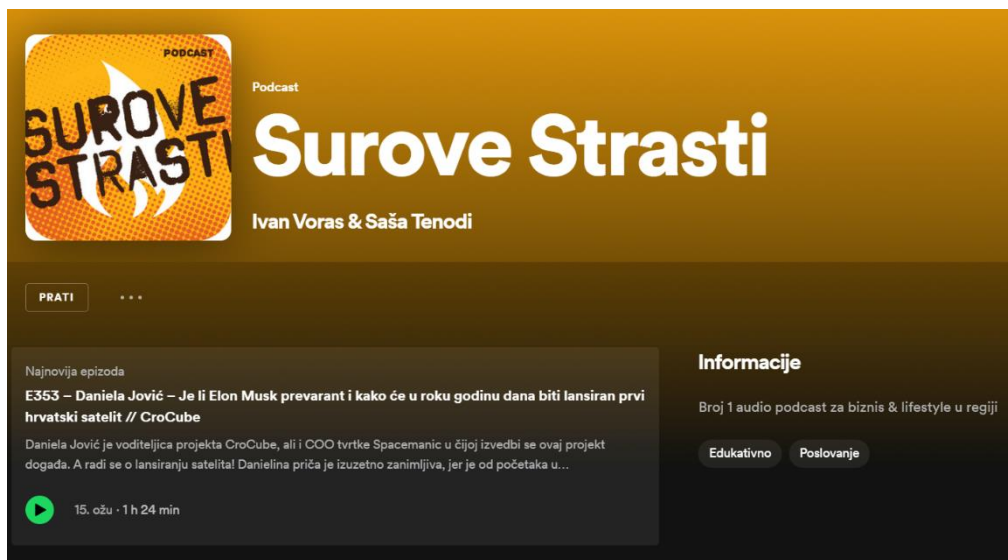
PODCAST
SUROVE STRASTI

Podcast
Surove Strasti
Ivan Voras & Saša Tenodi

PRATI ...

Najnovija epizoda
E353 – Daniela Jović – Je li Elon Musk prevarant i kako će u roku godinu dana biti lansiran prvi hrvatski satelit // CroCube
Daniela Jović je voditeljica projekta CroCube, ali i COO tvrtke Spacemanic u čijoj izvedbi se ovaj projekt događa. A radi se o lansiranju satelita! Danielina priča je izuzetno zanimljiva, jer je od početaka u...
15. ožu · 1 h 24 min

Informacije
Broj 1 audio podcast za biznis & lifestyle u regiji
Edukativno
Poslovanje